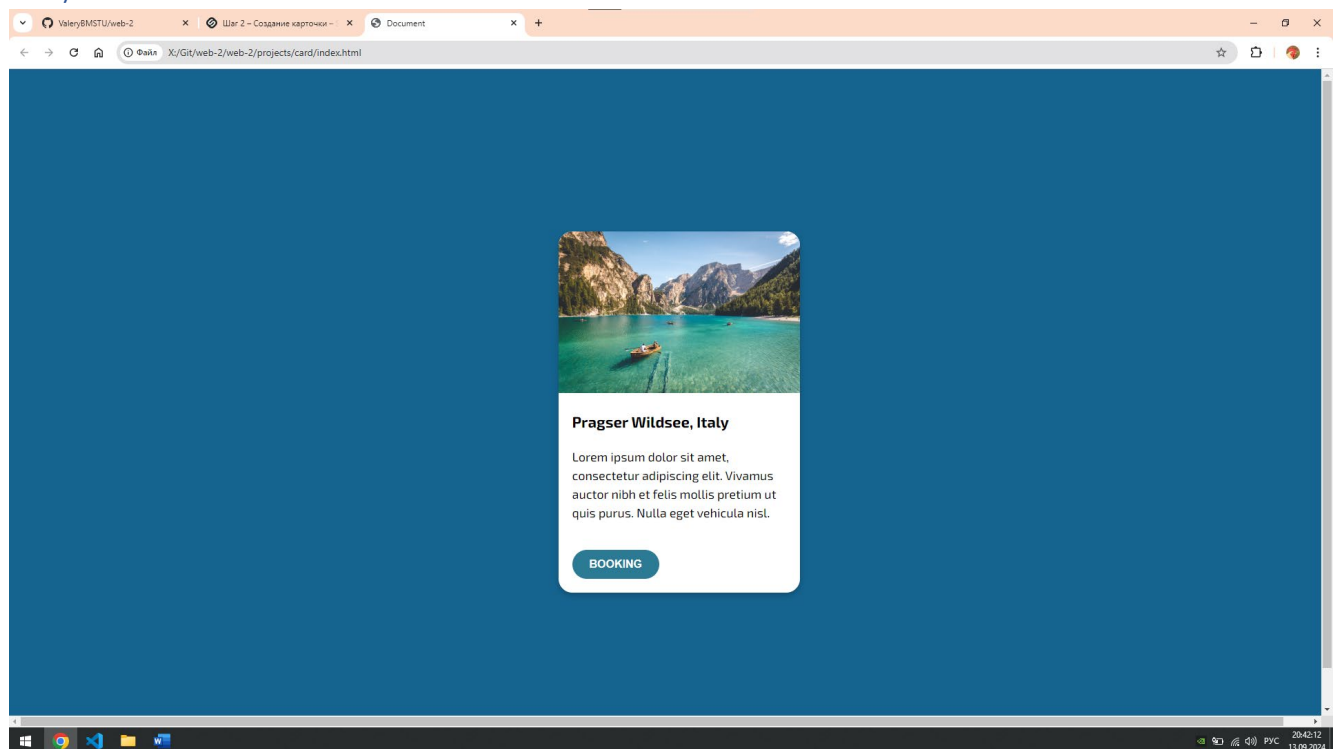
ValeryBMSTU/web-2
Шаг 2 – Создание карточки –
Document
Файл X:/Git/web-2/web-2/projects/card/index.html

Pragser Wildsee, Italy

Lorem ipsum dolor sit amet, consectetur adipiscing elit. Vivamus auctor nibh et felis mollis pretium ut quis purus. Nulla eget vehicula nisl.

BOOKING

РУС 20:42:12 13.09.2024